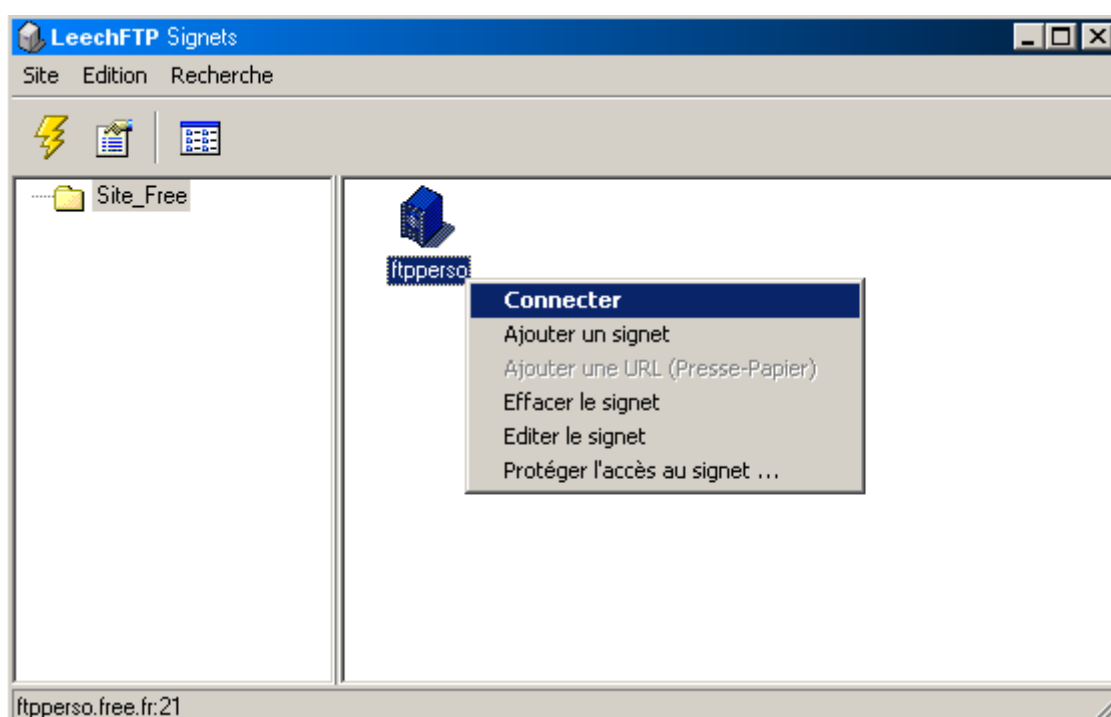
LeechFTP Signets

Site Edition Recherche

Site_Free

ftpperso

Connecter
Ajouter un signet
Ajouter une URL (Presse-Papier)
Effacer le signet
Editer le signet
Protéger l'accès au signet ...

ftpperso.free.fr:21